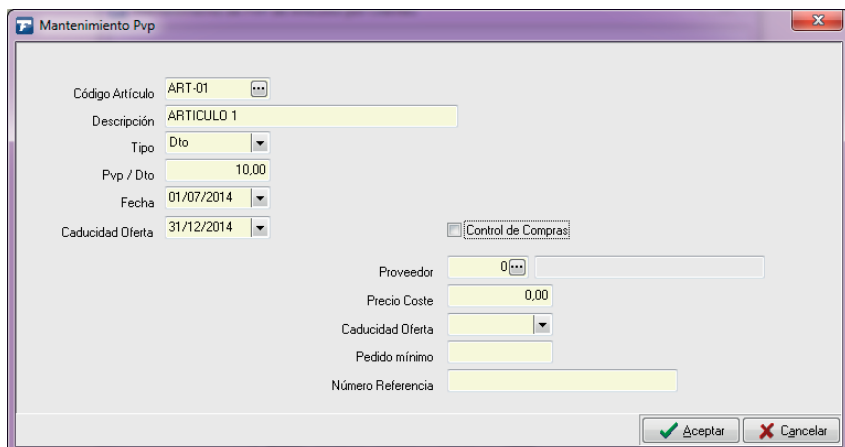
Mantenimiento Pvp

Código Artículo ART-01
Descripción ARTICULO 1
Tipo Dto
Pvp / Dto 10,00
Fecha 01/07/2014
Caducidad Oferta 31/12/2014

Control de Compras

Proveedor 0
Precio Coste 0,00
Caducidad Oferta
Pedido mínimo
Número Referencia

Aceptar
Cancelar